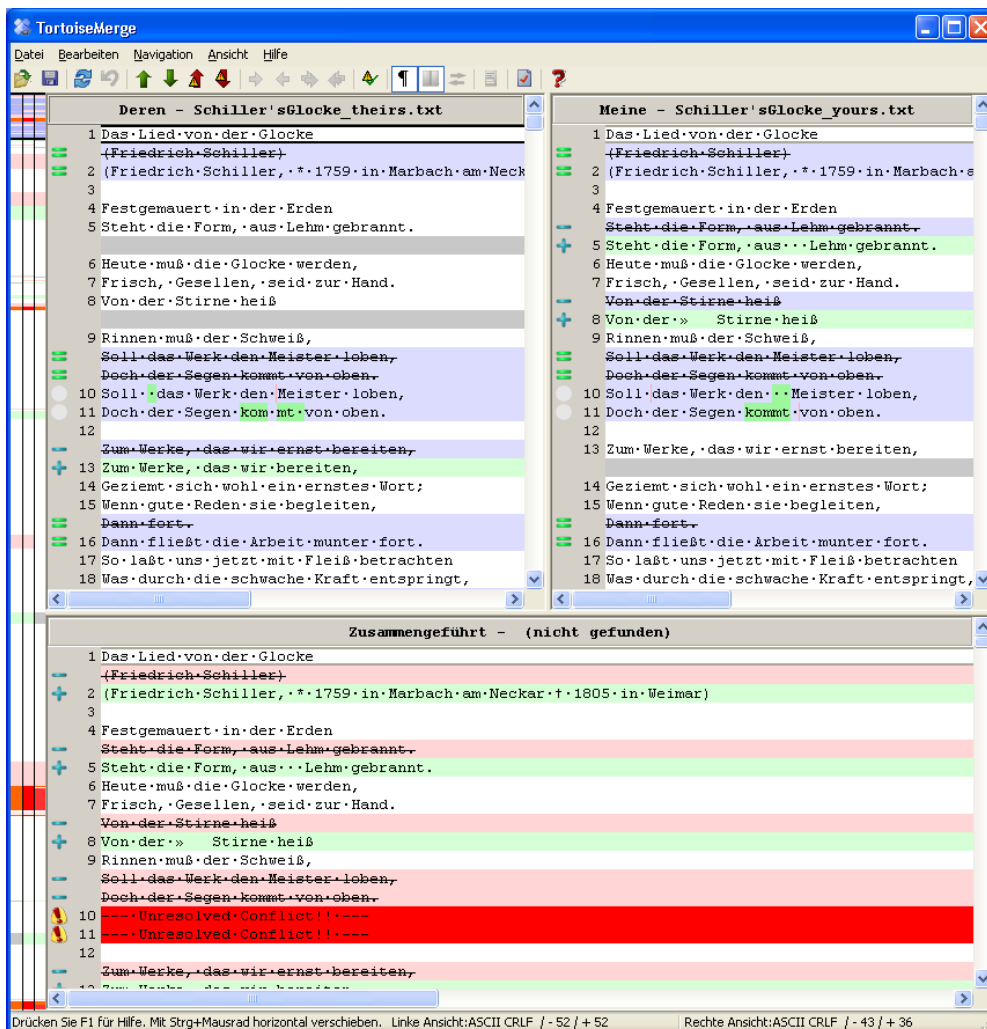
TortoiseMerge

Datei Bearbeiten Navigation Ansicht Hilfe

Deren - Schiller'sGlocke_theirs.txt

1 Das·Lied·von·der·Glocke
(Friedrich·Schiller)
2 (Friedrich·Schiller,·*·1759·in·Marbach·am·Neck
3
4 Festgemauert·in·der·Erden
5 Steht·die·Form,·aus·Lehm·gebrannt.

6 Heute·muß·die·Glocke·werden,
7 Frisch,·Gesellen,·seid·zur·Hand.
8 Von·der·Stirne·heiß

9 Rinnen·muß·der·Schweiß,
Soll·das·Werk·den·Meister·loben,
Doch·der·Segen·kommt·von·oben.
10 Soll··das·Werk·den·Meister·loben,
11 Doch·der·Segen·kom·mt·von·oben.
12
Zum·Werke,·das·wir·ernst·bereiten,
13 Zum·Werke,·das·wir·bereiten,
14 Geziemt·sich·wohl·ein·ernstes·Wort;
15 Wenn·gute·Reden·sie·begleiten,
Dann·fort.
16 Dann·fließt·die·Arbeit·munter·fort.
17 So·laßt·uns·jetzt·mit·Fleiß·betrachten
18 Was·durch·die·schwache·Kraft·entspringt,

Meine - Schiller'sGlocke_yours.txt

1 Das·Lied·von·der·Glocke
(Friedrich·Schiller)
2 (Friedrich·Schiller,·*·1759·in·Marbach·a
3
4 Festgemauert·in·der·Erden
Steht·die·Form,·aus·Lehm·gebrannt.
5 Steht·die·Form,·aus···Lehm·gebrannt.
6 Heute·muß·die·Glocke·werden,
7 Frisch,·Gesellen,·seid·zur·Hand.
Von·der·Stirne·heiß
8 Von·der·»   Stirne·heiß
9 Rinnen·muß·der·Schweiß,
Soll·das·Werk·den·Meister·loben,
Doch·der·Segen·kommt·von·oben.
10 Soll·das·Werk·den···Meister·loben,
11 Doch·der·Segen·kommt·von·oben.
12
13 Zum·Werke,·das·wir·ernst·bereiten,

14 Geziemt·sich·wohl·ein·ernstes·Wort;
15 Wenn·gute·Reden·sie·begleiten,
Dann·fort.
16 Dann·fließt·die·Arbeit·munter·fort.
17 So·laßt·uns·jetzt·mit·Fleiß·betrachten
18 Was·durch·die·schwache·Kraft·entspringt,

Zusammengeführt - (nicht gefunden)

1 Das·Lied·von·der·Glocke
(Friedrich·Schiller)
2 (Friedrich·Schiller,·*·1759·in·Marbach·am·Neckar·†·1805·in·Weimar)
3
4 Festgemauert·in·der·Erden
Steht·die·Form,·aus·Lehm·gebrannt.
5 Steht·die·Form,·aus···Lehm·gebrannt.
6 Heute·muß·die·Glocke·werden,
7 Frisch,·Gesellen,·seid·zur·Hand.
Von·der·Stirne·heiß
8 Von·der·»   Stirne·heiß
9 Rinnen·muß·der·Schweiß,
Soll·das·Werk·den·Meister·loben,
Doch·der·Segen·kommt·von·oben.
10 ---·Unresolved·Conflict!!·---
11 ---·Unresolved·Conflict!!·---
12
Zum·Werke,·das·wir·ernst·bereiten,
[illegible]

Drücken Sie F1 für Hilfe. Mit Strg+Mausrad horizontal verschieben. Linke Ansicht:ASCII CRLF / - 52 / + 52 Rechte Ansicht:ASCII CRLF / - 43 / + 36